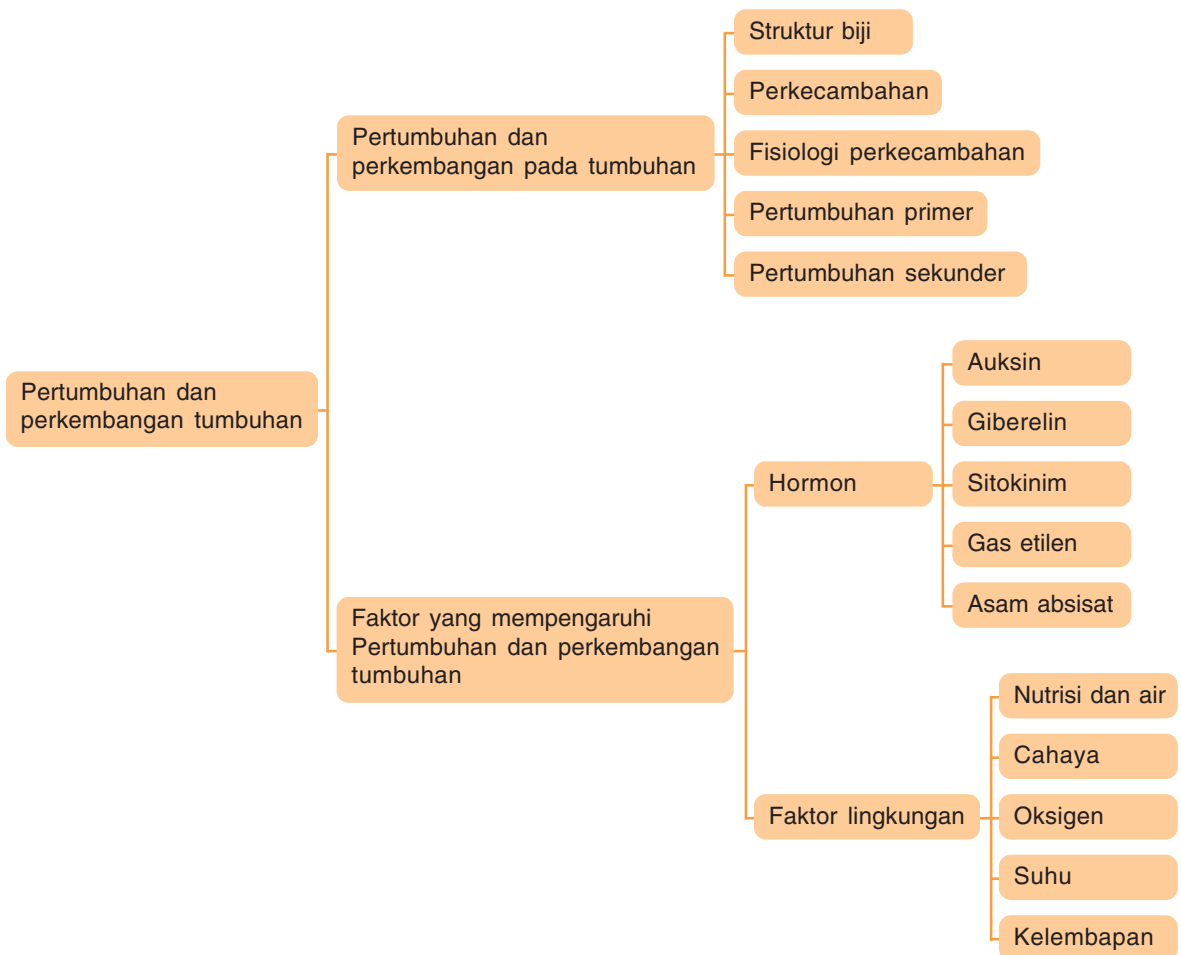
Pertumbuhan dan perkembangan tumbuhan

Pertumbuhan dan perkembangan pada tumbuhan

Struktur biji

Perkecambahan

Fisiologi perkecambahan

Pertumbuhan primer

Pertumbuhan sekunder

Faktor yang mempengaruhi Pertumbuhan dan perkembangan tumbuhan

Hormon

Auksin

Giberelin

Sitokinim

Gas etilen

Asam absisat

Faktor lingkungan

Nutrisi dan air

Cahaya

Oksigen

Suhu

Kelembapan